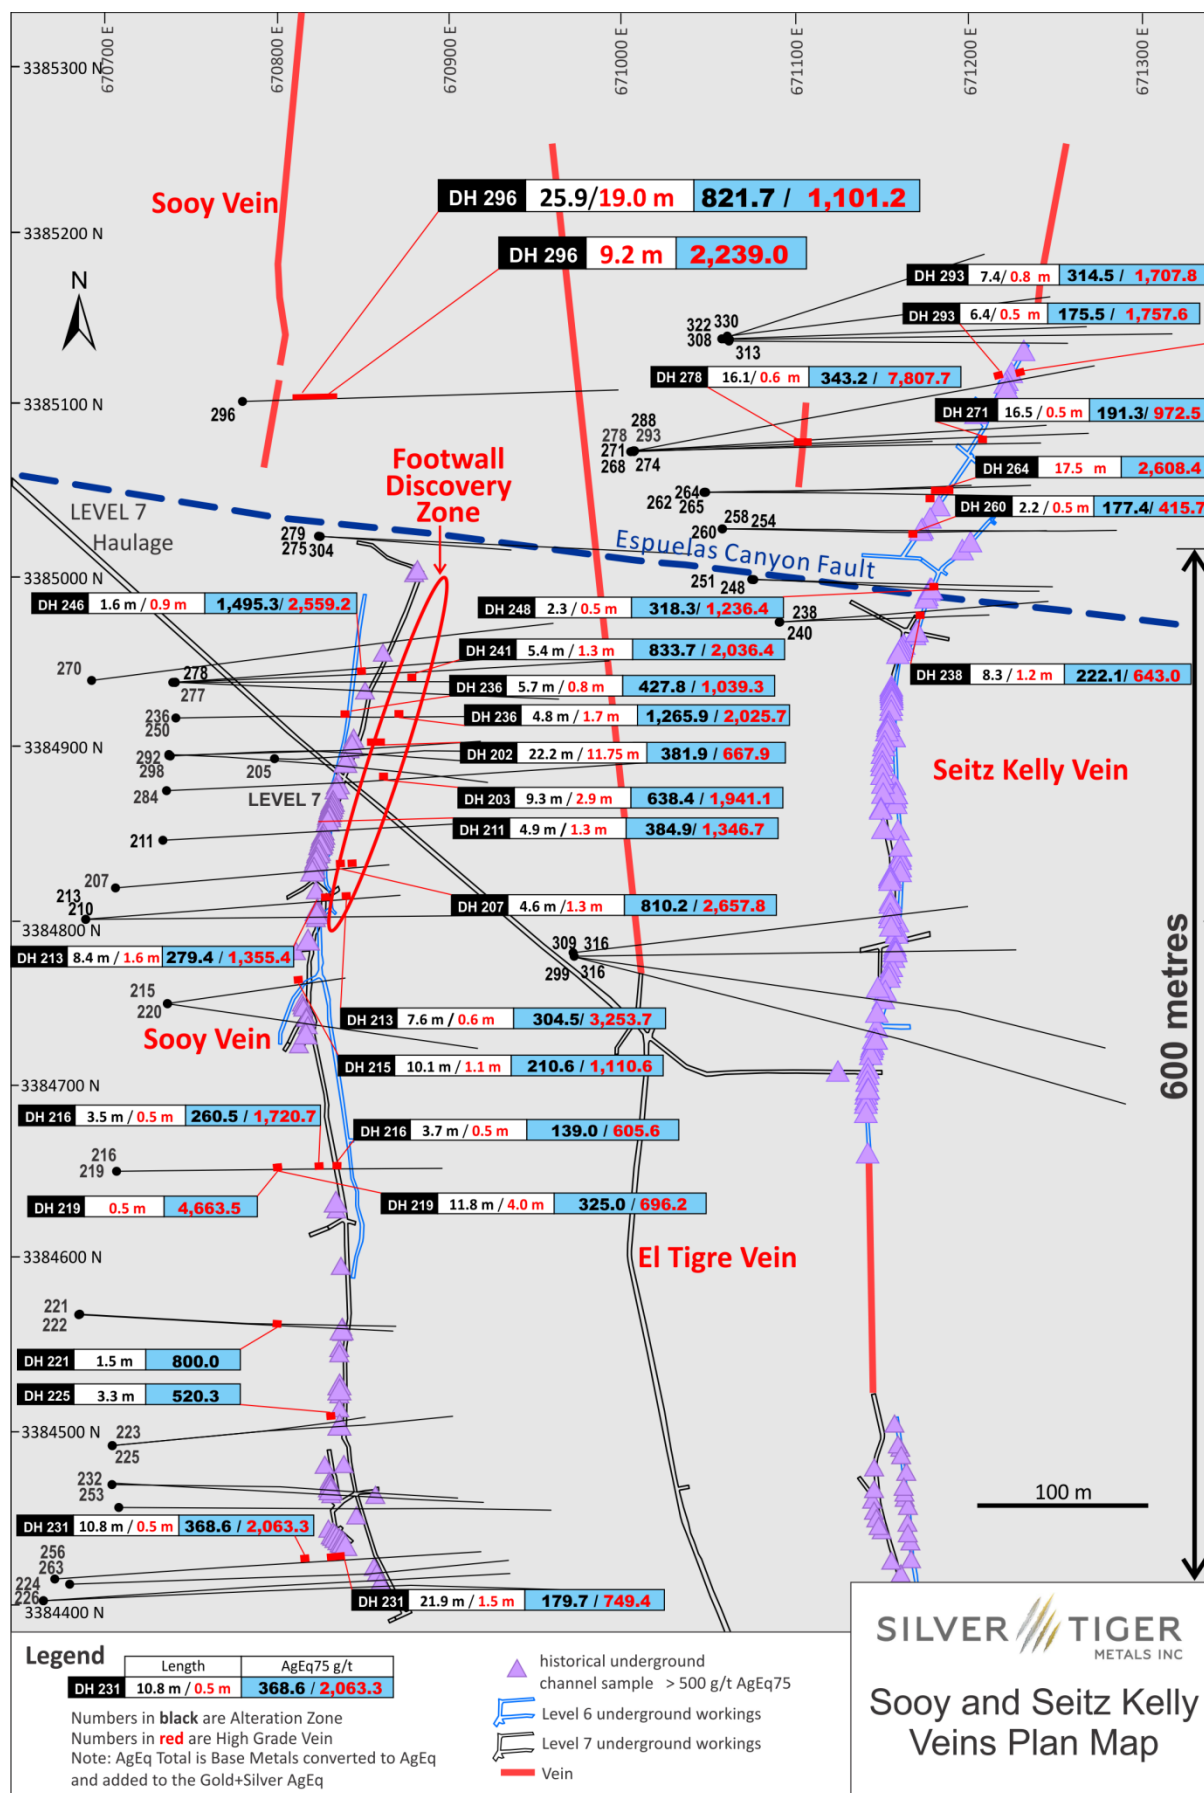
670700 E
670800 E
670900 E
671000 E
671100 E
671200 E
671300 E

3385300 N
3385200 N
3385100 N
3385000 N
3384900 N
3384800 N
3384700 N
3384600 N
3384500 N
3384400 N

Sooy Vein

N

DH 296 25.9/19.0 m 821.7 / 1,101.2
DH 296 9.2 m 2,239.0

296

DH 293 7.4/ 0.8 m 314.5 / 1,707.8
DH 293 6.4/ 0.5 m 175.5 / 1,757.6
322 330
308
313
DH 278 16.1/ 0.6 m 343.2 / 7,807.7
DH 271 16.5 / 0.5 m 191.3/ 972.5
288
278 293
271
268 274
DH 264 17.5 m 2,608.4
264
262 265
DH 260 2.2 / 0.5 m 177.4/ 415.7
258 254
260

Footwall Discovery Zone

LEVEL 7 Haulage

279
275 304

Espuelas Canyon Fault

251 248

DH 246 1.6 m / 0.9 m 1,495.3/ 2,559.2
DH 248 2.3 / 0.5 m 318.3/ 1,236.4
238
240
DH 241 5.4 m / 1.3 m 833.7 / 2,036.4
270
278
277
DH 236 5.7 m / 0.8 m 427.8 / 1,039.3
DH 238 8.3 / 1.2 m 222.1/ 643.0
236
250
DH 236 4.8 m / 1.7 m 1,265.9 / 2,025.7
292
298
205
DH 202 22.2 m / 11.75 m 381.9 / 667.9
284
LEVEL 7
DH 203 9.3 m / 2.9 m 638.4 / 1,941.1

Seitz Kelly Vein

211
DH 211 4.9 m / 1.3 m 384.9/ 1,346.7
207
213
210
DH 207 4.6 m /1.3 m 810.2 / 2,657.8
309 316
299 316
DH 213 8.4 m / 1.6 m 279.4 / 1,355.4
215
220
DH 213 7.6 m / 0.6 m 304.5/ 3,253.7
Sooy Vein
DH 215 10.1 m / 1.1 m 210.6 / 1,110.6

600 metres

DH 216 3.5 m / 0.5 m 260.5 / 1,720.7
DH 216 3.7 m / 0.5 m 139.0 / 605.6
216
219
DH 219 0.5 m 4,663.5
DH 219 11.8 m / 4.0 m 325.0 / 696.2

El Tigre Vein

221
222
DH 221 1.5 m 800.0
DH 225 3.3 m 520.3
223
225
232
253
100 m
DH 231 10.8 m / 0.5 m 368.6 / 2,063.3
256
263
224
226
DH 231 21.9 m / 1.5 m 179.7 / 749.4

Legend
| | Length | AgEq75 g/t |
|---|---|---|
| DH 231 | 10.8 m / 0.5 m | 368.6 / 2,063.3 |

Numbers in black are Alteration Zone
Numbers in red are High Grade Vein
Note: AgEq Total is Base Metals converted to AgEq and added to the Gold+Silver AgEq

historical underground channel sample > 500 g/t AgEq75
Level 6 underground workings
Level 7 underground workings
Vein

SILVER TIGER METALS INC

Sooy and Seitz Kelly Veins Plan Map